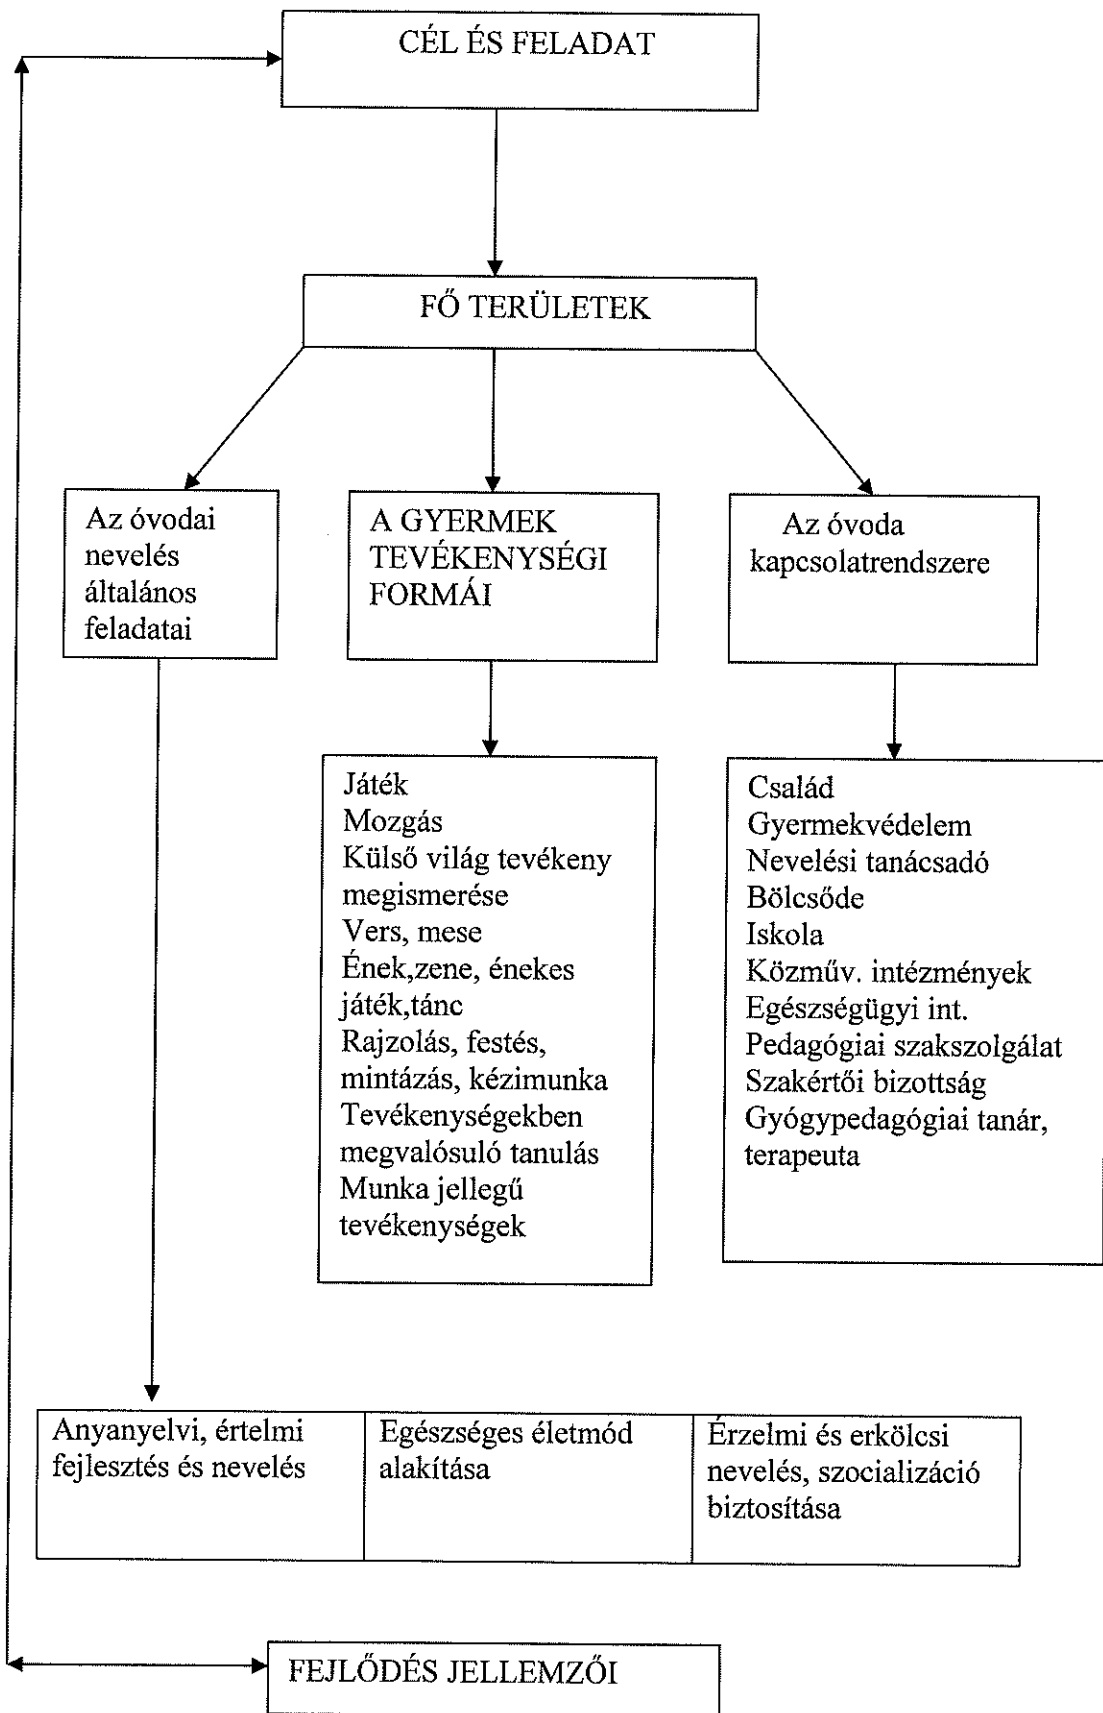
CÉL ÉS FELADAT

FŐ TERÜLETEK

Az óvodai nevelés általános feladatai

A GYERMEK TEVÉKENYSÉGI FORMÁI

Az óvoda kapcsolatrendszere

Játék
Mozgás
Külső világ tevékeny megismerése
Vers, mese
Ének,zene, énekes játék,tánc
Rajzolás, festés, mintázás, kézimunka
Tevékenységekben megvalósuló tanulás
Munka jellegű tevékenységek

Család
Gyermekvédelem
Nevelési tanácsadó
Bölcsőde
Iskola
Közműv. intézmények
Egészségügyi int.
Pedagógiai szakszolgálat
Szakértői bizottság
Gyógypedagógiai tanár, terapeuta

| Anyanyelvi, értelmi fejlesztés és nevelés | Egészséges életmód alakítása | Érzelmi és erkölcsi nevelés, szocializáció biztosítása |
|---|---|---|

FEJLŐDÉS JELLEMZŐI